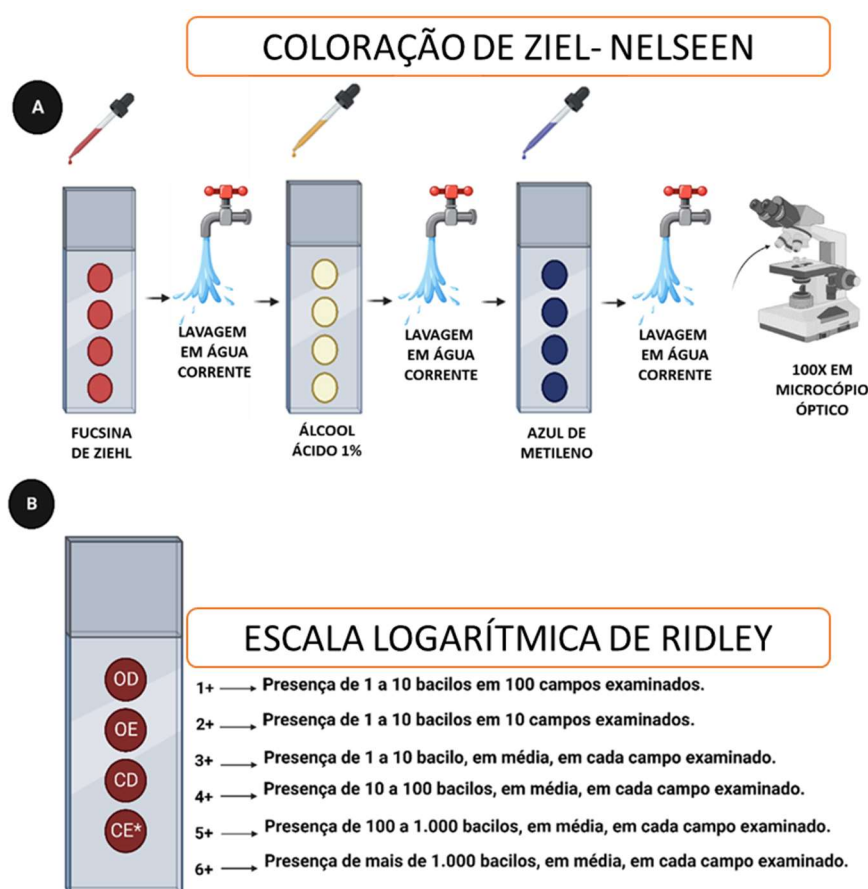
COLORAÇÃO DE ZIEL- NELSEEN

A

FUCSINA DE ZIEHL

LAVAGEM EM ÁGUA CORRENTE

ÁLCOOL ÁCIDO 1%

LAVAGEM EM ÁGUA CORRENTE

AZUL DE METILENO

LAVAGEM EM ÁGUA CORRENTE

100X EM MICROCÓPIO ÓPTICO

B

ESCALA LOGARÍTMICA DE RIDLEY

OD

OE

CD

CE*

1+ Presença de 1 a 10 bacilos em 100 campos examinados.

2+ Presença de 1 a 10 bacilos em 10 campos examinados.

3+ Presença de 1 a 10 bacilo, em média, em cada campo examinado.

4+ Presença de 10 a 100 bacilos, em média, em cada campo examinado.

5+ Presença de 100 a 1.000 bacilos, em média, em cada campo examinado.

6+ Presença de mais de 1.000 bacilos, em média, em cada campo examinado.